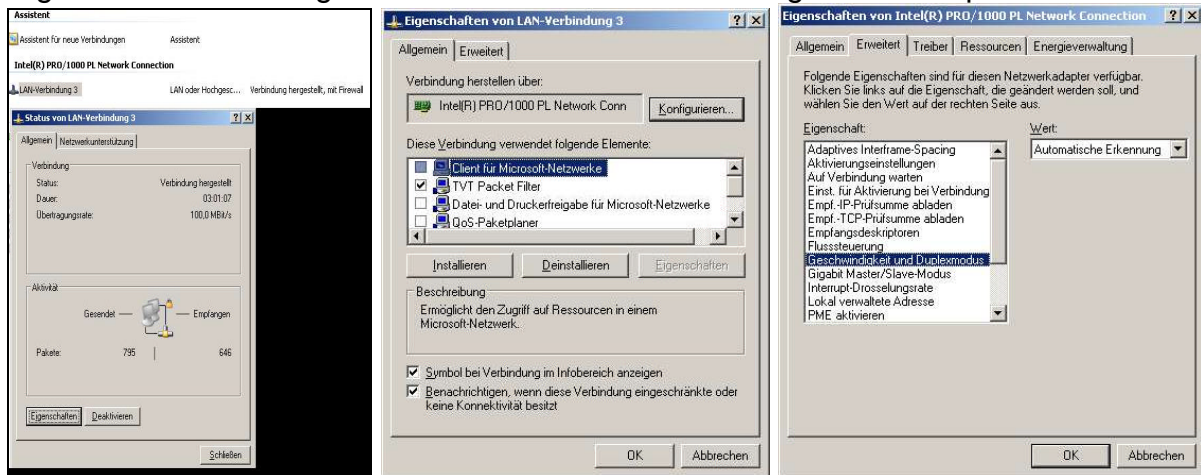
Assistent

Assistent für neue Verbindungen Assistent

Intel(R) PRO/1000 PL Network Connection

LAN-Verbindung 3 LAN oder Hochgesc... Verbindung hergestellt, mit Firewall

Status von LAN-Verbindung 3 ? X

Allgemein | Netzwerkunterstützung

Verbindung

Status: Verbindung hergestellt

Dauer: 03:01:07

Übertragungsrate: 100,0 MBit/s

Aktivität

Gesendet — — Empfangen

Pakete: 795 | 646

Eigenschaften | Deaktivieren

Schließen

Eigenschaften von LAN-Verbindung 3 ? X

Allgemein | Erweitert

Verbindung herstellen über:

Intel(R) PRO/1000 PL Network Conn

Konfigurieren...

Diese Verbindung verwendet folgende Elemente:

Client für Microsoft-Netzwerke

TVT Packet Filter

Datei- und Druckerfreigabe für Microsoft-Netzwerke

QoS-Paketplaner

Installieren | Deinstallieren | Eigenschaften

Beschreibung

Ermöglicht den Zugriff auf Ressourcen in einem Microsoft-Netzwerk.

Symbol bei Verbindung im Infobereich anzeigen

Benachrichtigen, wenn diese Verbindung eingeschränkte oder keine Konnektivität besitzt

OK | Abbrechen

Eigenschaften von Intel(R) PRO/1000 PL Network Connection ? X

Allgemein | Erweitert | Treiber | Ressourcen | Energieverwaltung

Folgende Eigenschaften sind für diesen Netzwerkadapter verfügbar. Klicken Sie links auf die Eigenschaft, die geändert werden soll, und wählen Sie den Wert auf der rechten Seite aus.

Eigenschaft:

Adaptives Interframe-Spacing
Aktivierungseinstellungen
Auf Verbindung warten
Einst. für Aktivierung bei Verbindung
Empf.-IP-Prüfsumme abladen
Empf.-TCP-Prüfsumme abladen
Empfangsdeskriptoren
Flusssteuerung
Geschwindigkeit und Duplexmodus
Gigabit Master/Slave-Modus
Interrupt-Drosselungsrate
Lokal verwaltete Adresse
PME aktivieren

Wert:

Automatische Erkennung

OK | Abbrechen